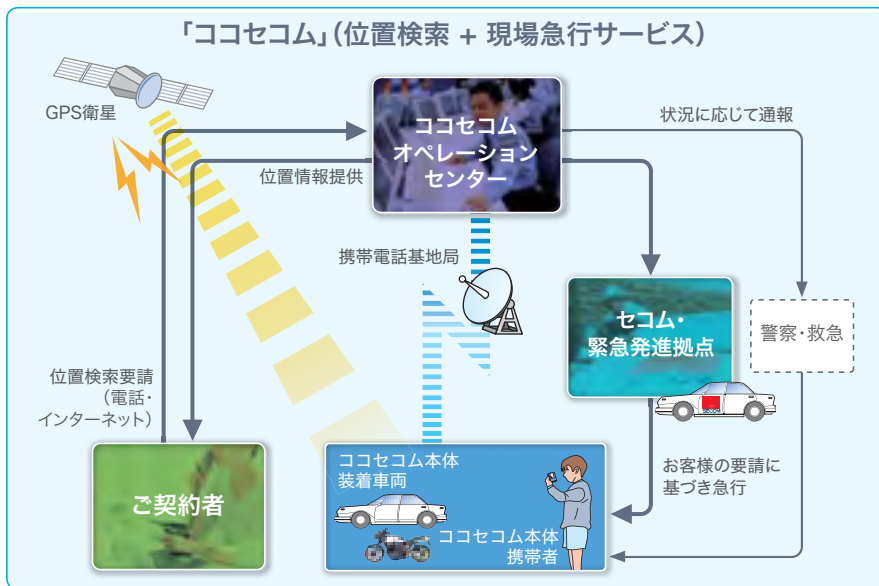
「ココセコム」(位置検索 + 現場急行サービス)

GPS衛星

ココセコム
オペレーション
センター

状況に応じて通報

位置情報提供

携帯電話基地局

セコム・
緊急発進拠点

警察・救急

位置検索要請
(電話・
インターネット)

お客様の要請に
基づき急行

ご契約者

ココセコム本体
装着車両

ココセコム本体
携帯者